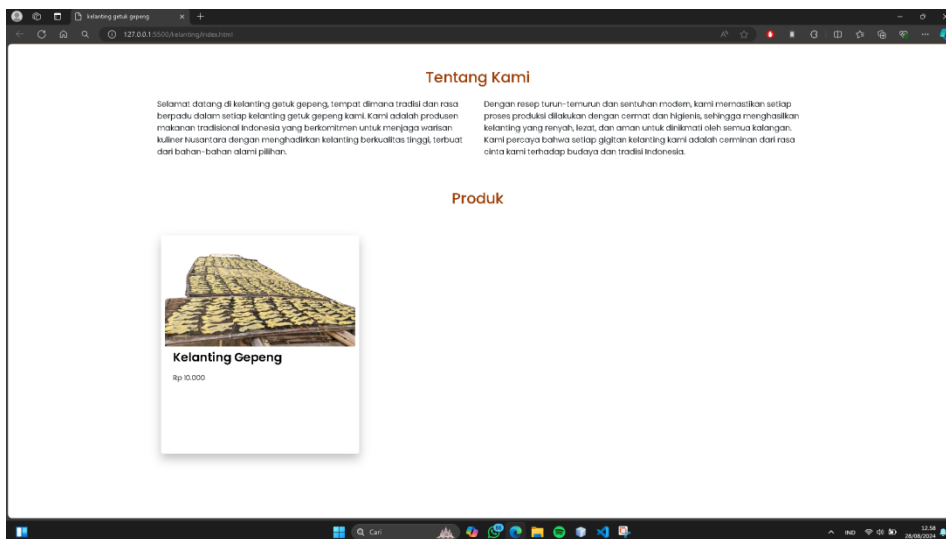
kelanting getuk gepeng
127.0.0.1:5500/kelanting/index.html

Tentang Kami

Selamat datang di kelanting getuk gepeng, tempat dimana tradisi dan rasa berpadu dalam setiap kelanting getuk gepeng kami. Kami adalah produsen makanan tradisional Indonesia yang berkomitmen untuk menjaga warisan kuliner Nusantara dengan menghadirkan kelanting berkualitas tinggi, terbuat dari bahan-bahan alami pilihan.

Dengan resep turun-temurun dan sentuhan modern, kami memastikan setiap proses produksi dilakukan dengan cermat dan higienis, sehingga menghasilkan kelanting yang renyah, lezat, dan aman untuk dinikmati oleh semua kalangan. Kami percaya bahwa setiap gigitan kelanting kami adalah cerminan dari rasa cinta kami terhadap budaya dan tradisi Indonesia.

Produk

Kelanting Gepeng

Rp 10.000

Cari

IND
12.58
28/08/2024